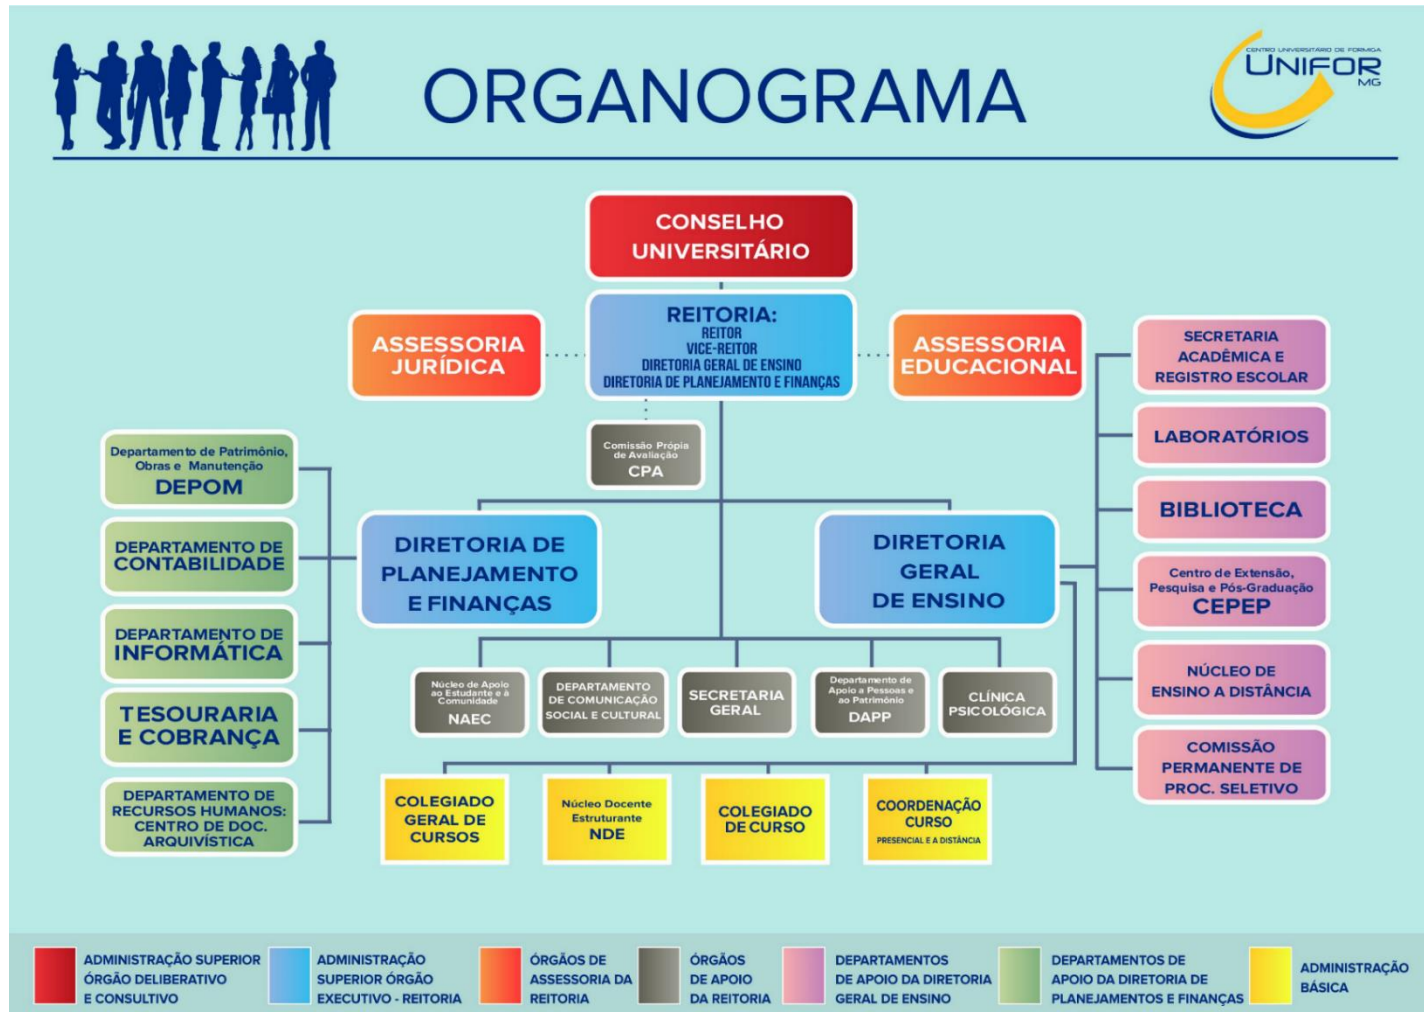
ORGANOGRAMA

CENTRO UNIVERSITÁRIO DE FORMIGA
UNIFOR
MG

CONSELHO UNIVERSITÁRIO

ASSESSORIA JURÍDICA

REITORIA:
REITOR
VICE-REITOR
DIRETORIA GERAL DE ENSINO
DIRETORIA DE PLANEJAMENTO E FINANÇAS

ASSESSORIA EDUCACIONAL

Comissão Própria de Avaliação
CPA

Departamento de Patrimônio, Obras e Manutenção
DEPOM

DEPARTAMENTO DE CONTABILIDADE

DEPARTAMENTO DE INFORMÁTICA

TESOURARIA E COBRANÇA

DEPARTAMENTO DE RECURSOS HUMANOS: CENTRO DE DOC. ARQUIVÍSTICA

DIRETORIA DE PLANEJAMENTO E FINANÇAS

DIRETORIA GERAL DE ENSINO

SECRETARIA ACADÊMICA E REGISTRO ESCOLAR

LABORATÓRIOS

BIBLIOTECA

Centro de Extensão, Pesquisa e Pós-Graduação
CEPEP

NÚCLEO DE ENSINO A DISTÂNCIA

COMISSÃO PERMANENTE DE PROC. SELETIVO

Núcleo de Apoio ao Estudante e à Comunidade
NAEC

DEPARTAMENTO DE COMUNICAÇÃO SOCIAL E CULTURAL

SECRETARIA GERAL

Departamento de Apoio a Pessoas e ao Patrimônio
DAPP

CLÍNICA PSICOLÓGICA

COLEGIADO GERAL DE CURSOS

Núcleo Docente Estruturante
NDE

COLEGIADO DE CURSO

COORDENAÇÃO CURSO
PRESENCIAL E A DISTÂNCIA

ADMINISTRAÇÃO SUPERIOR ÓRGÃO DELIBERATIVO E CONSULTIVO

ADMINISTRAÇÃO SUPERIOR ÓRGÃO EXECUTIVO - REITORIA

ÓRGÃOS DE ASSESSORIA DA REITORIA

ÓRGÃOS DE APOIO DA REITORIA

DEPARTAMENTOS DE APOIO DA DIRETORIA GERAL DE ENSINO

DEPARTAMENTOS DE APOIO DA DIRETORIA DE PLANEJAMENTOS E FINANÇAS

ADMINISTRAÇÃO BÁSICA